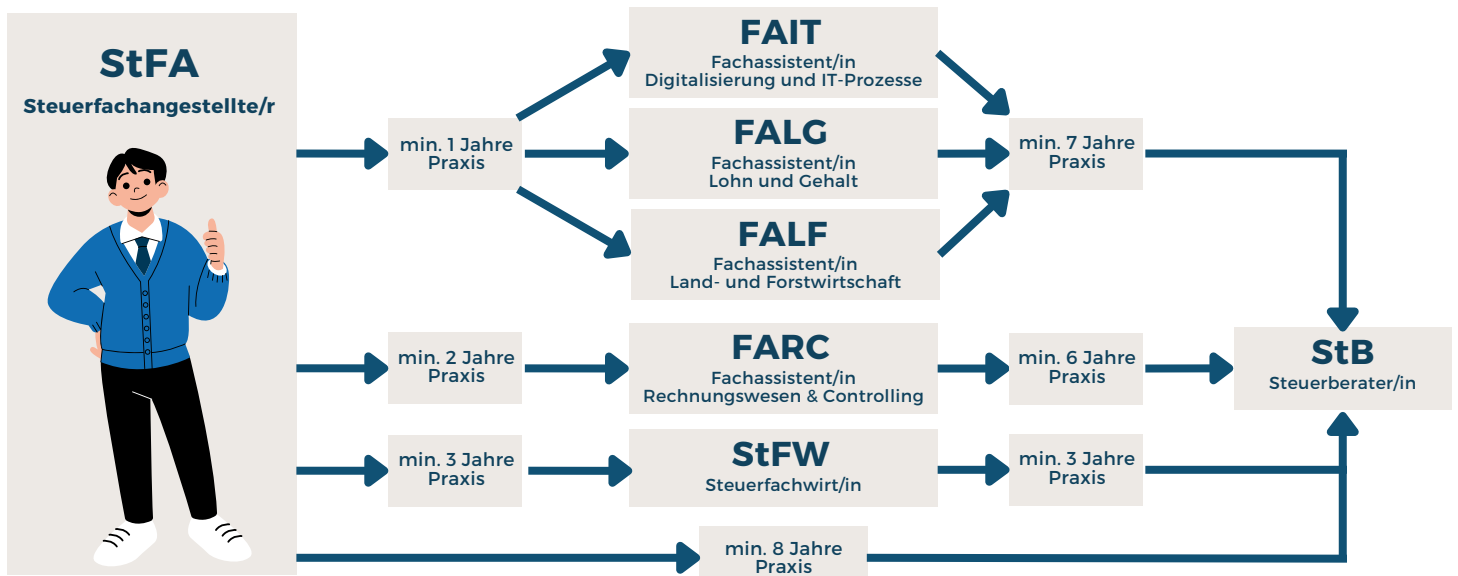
StFA
Steuerfachangestellte/r

min. 1 Jahre Praxis

FAIT
Fachassistent/in
Digitalisierung und IT-Prozesse

FALG
Fachassistent/in
Lohn und Gehalt

FALF
Fachassistent/in
Land- und Forstwirtschaft

min. 7 Jahre Praxis

min. 2 Jahre Praxis

FARC
Fachassistent/in
Rechnungswesen & Controlling

min. 6 Jahre Praxis

StB
Steuerberater/in

min. 3 Jahre Praxis

StFW
Steuerfachwirt/in

min. 3 Jahre Praxis

min. 8 Jahre Praxis